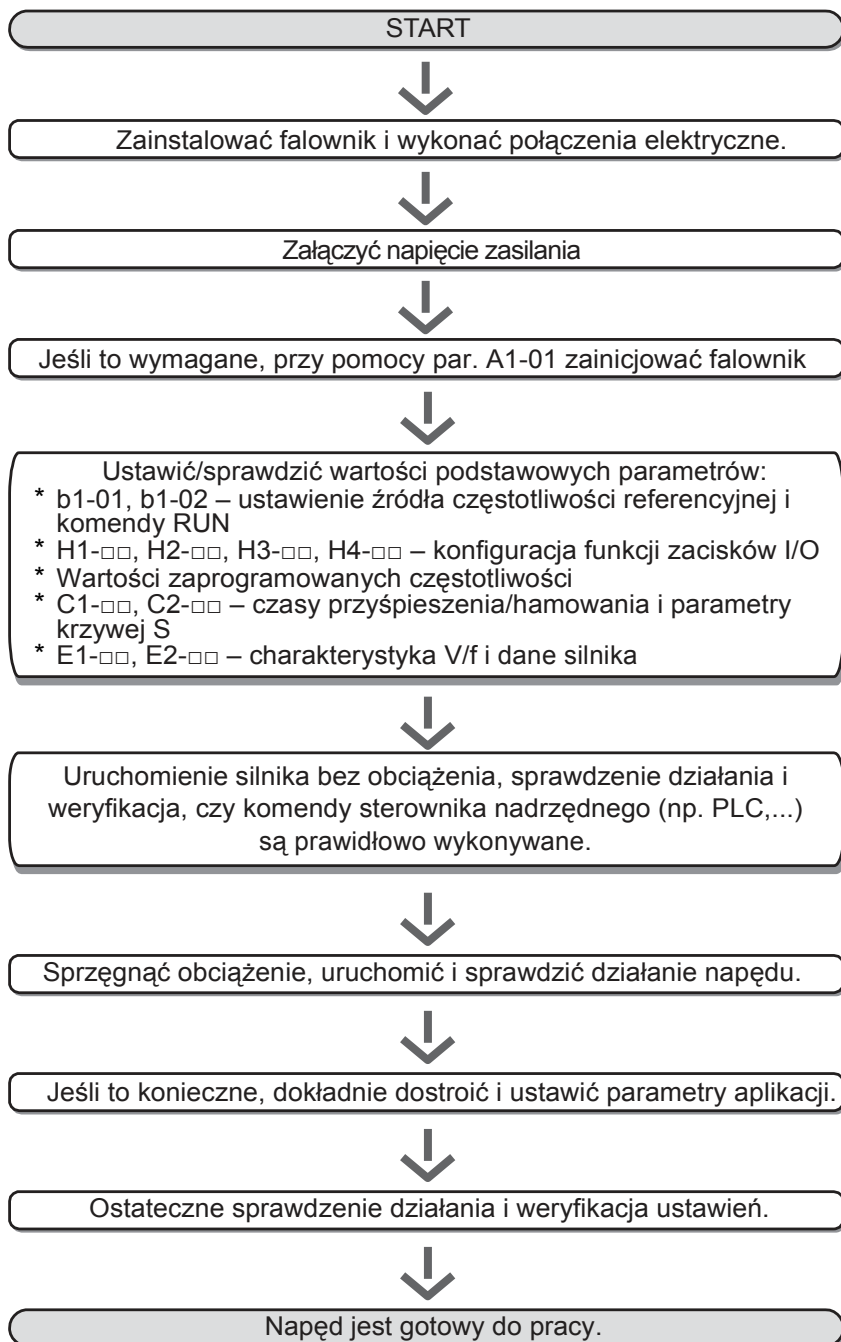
START

Zainstalować falownik i wykonać połączenia elektryczne.

Załączyć napięcie zasilania

Jeśli to wymagane, przy pomocy par. A1-01 zainicjować falownik

Ustawić/sprawdzić wartości podstawowych parametrów:
* b1-01, b1-02 – ustawienie źródła częstotliwości referencyjnej i komendy RUN
* H1-□□, H2-□□, H3-□□, H4-□□ – konfiguracja funkcji zacisków I/O
* Wartości zaprogramowanych częstotliwości
* C1-□□, C2-□□ – czasy przyśpieszenia/hamowania i parametry krzywej S
* E1-□□, E2-□□ – charakterystyka V/f i dane silnika

Uruchomienie silnika bez obciążenia, sprawdzenie działania i weryfikacja, czy komendy sterownika nadrzędnego (np. PLC,...) są prawidłowo wykonywane.

Sprzęgnąć obciążenie, uruchomić i sprawdzić działanie napędu.

Jeśli to konieczne, dokładnie dostroić i ustawić parametry aplikacji.

Ostateczne sprawdzenie działania i weryfikacja ustawień.

Napęd jest gotowy do pracy.